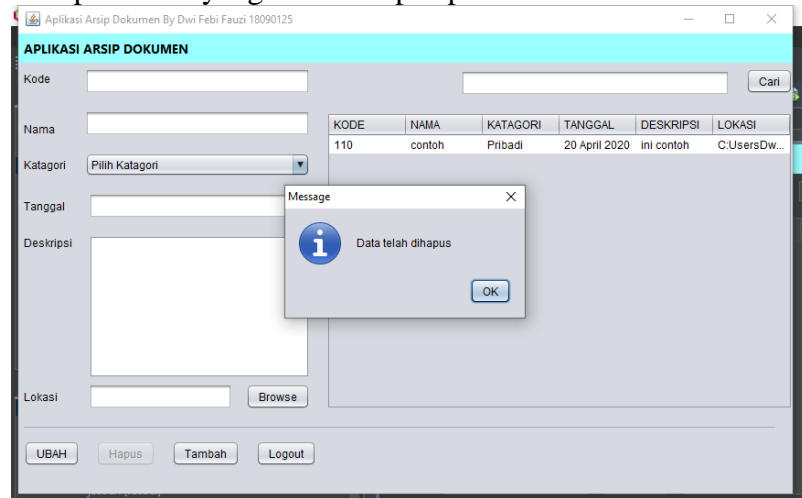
Aplikasi Arsip Dokumen By Dwi Febi Fauzi 18090125

APLIKASI ARSIP DOKUMEN

Kode

Cari

Nama

| KODE | NAMA | KATAGORI | TANGGAL | DESKRIPSI | LOKASI |
|---|---|---|---|---|---|
| 110 | contoh | Pribadi | 20 April 2020 | ini contoh | C:UsersDw... |

Katagori
Pilih Katagori

Tanggal

Deskripsi

Message

Data telah dihapus

OK

Lokasi
Browse

UBAH
Hapus
Tambah
Logout